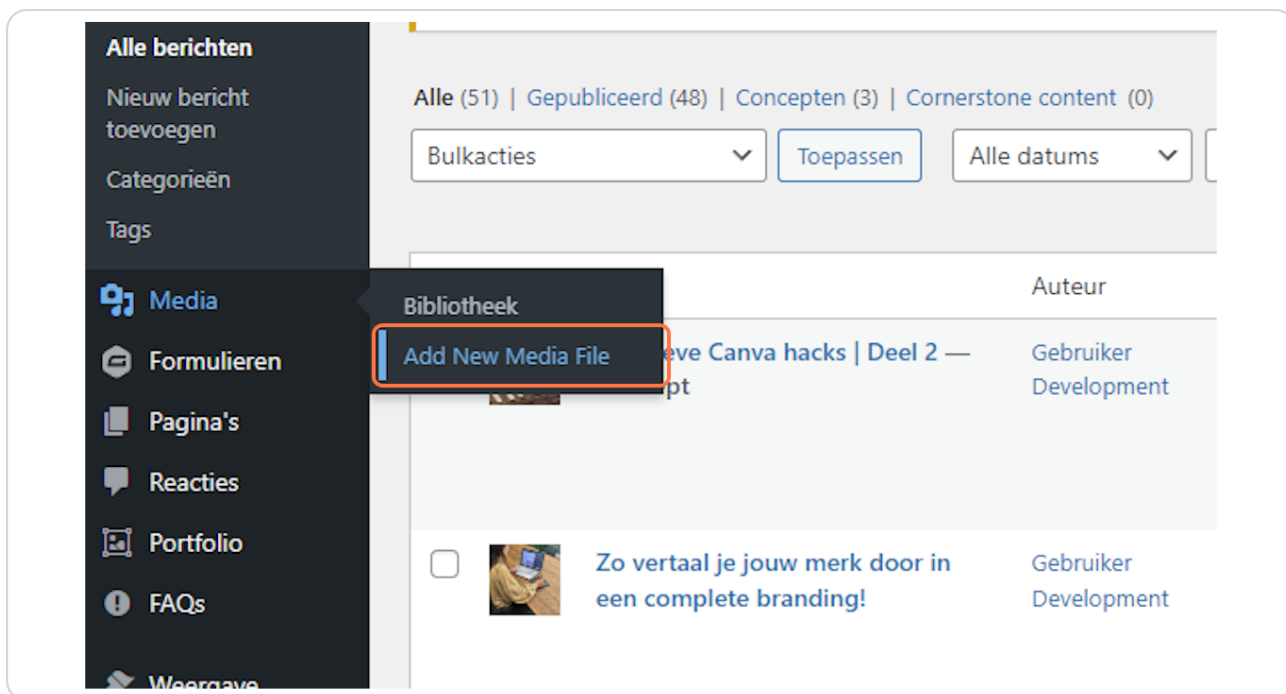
Alle berichten

Nieuw bericht toevoegen

Categorieën

Tags

Media

Formulieren

Pagina's

Reacties

Portfolio

FAQs

Weergave

Bibliotheek

Add New Media File

Alle (51) | Gepubliceerd (48) | Concepten (3) | Cornerstone content (0)

Bulkacties

Toepassen

Alle datums

Auteur

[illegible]eve Canva hacks | Deel 2 — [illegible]pt

Gebruiker Development

Zo vertaal je jouw merk door in een complete branding!

Gebruiker Development